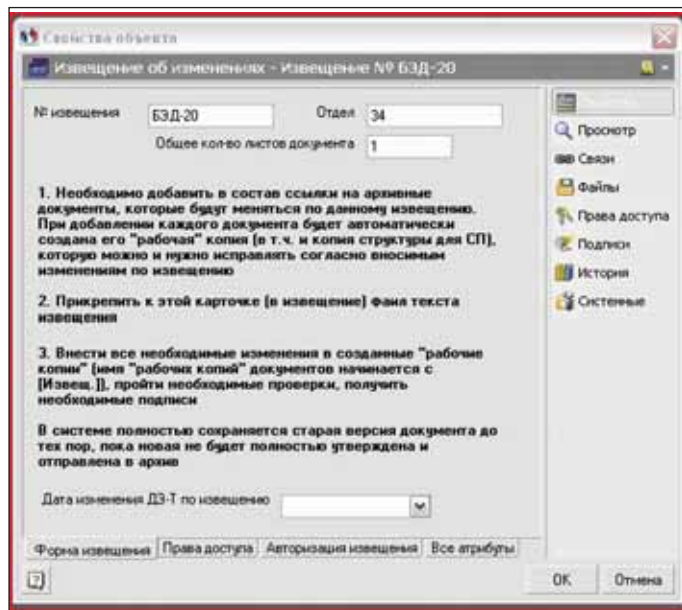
Свойства объекта

Извещение об изменениях - Извещение № БЗД-20

№ извещения БЗД-20 Отдел 34

Общее кол-во листов документа 1

1. Необходимо добавить в состав ссылки на архивные документы, которые будут меняться по данному извещению. При добавлении каждого документа будет автоматически создана его "рабочая" копия (в т.ч. и копия структуры для СП), которую можно и нужно исправлять согласно вносимым изменениям по извещению

2. Прикрепить к этой карточке (в извещение) файл текста извещения

3. Внести все необходимые изменения в созданные "рабочие копии" (имя "рабочих копий" документов начинается с [Извещ.]), пройти необходимые проверки, получить необходимые подписи

В системе полностью сохраняется старая версия документа до тех пор, пока новая не будет полностью утверждена и отправлена в архив

Дата изменения ДЗ-Т по извещению

Форма извещения | Права доступа | Авторизация извещения | Все атрибуты

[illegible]
Просмотр
Связи
Файлы
Права доступа
Подписи
История
Системные

OK Отмена